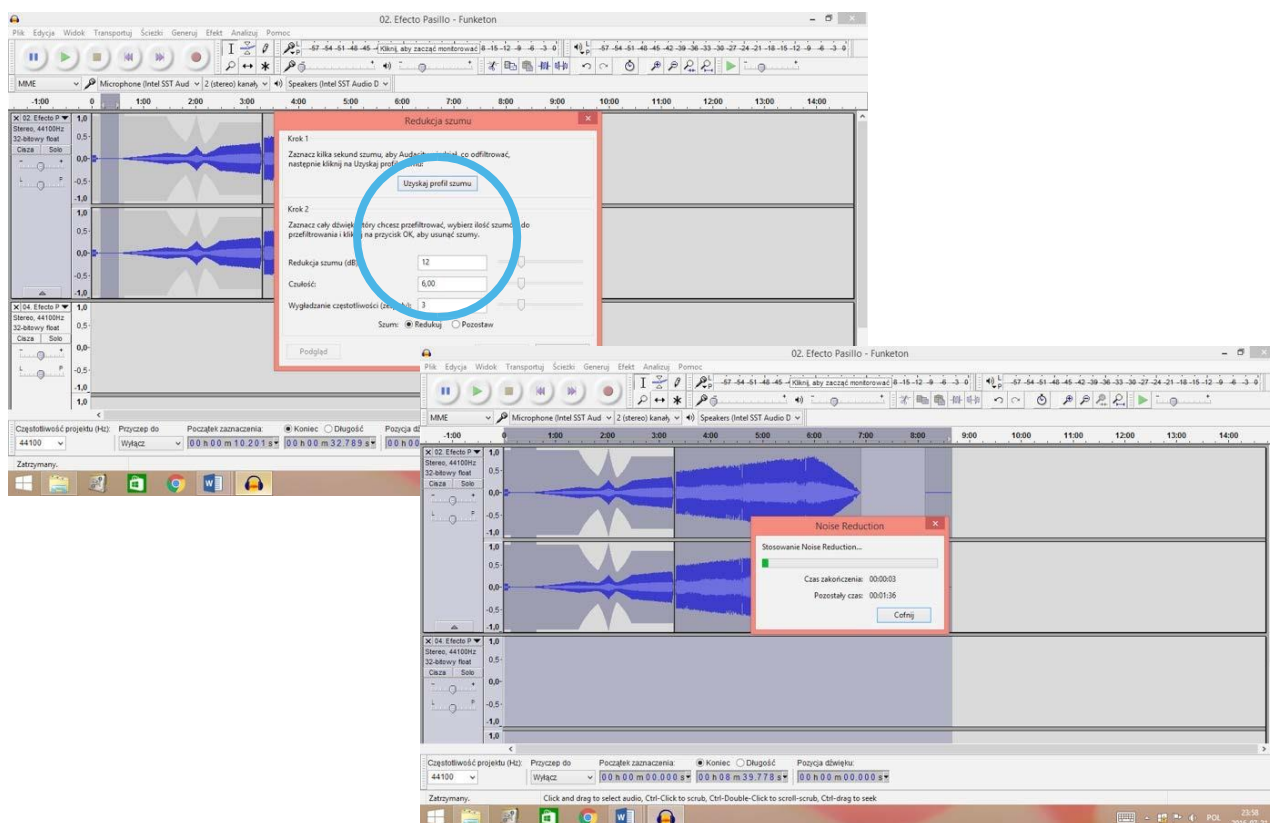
02. Efecto Pasillo - Funketon

Plik Edycja Widok Transportuj Ścieżki Generuj Efekt Analizuj Pomoc

Kliknij, aby zacząć monitorować

MME Microphone (Intel SST Aud 2 (stereo) kanały Speakers (Intel SST Audio D

-1:00 0 1:00 2:00 3:00 4:00 5:00 6:00 7:00 8:00 9:00 10:00 11:00 12:00 13:00 14:00

02. Efecto P Stereo, 44100Hz 32-bitowy float Cisza Solo

04. Efecto P Stereo, 44100Hz 32-bitowy float Cisza Solo

Redukcja szumu

Krok 1

Zaznacz kilka sekund szumu, aby Audacity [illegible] co odfiltrować, następnie kliknij na Uzyskaj profil szumu.

Uzyskaj profil szumu

Krok 2

Zaznacz cały dźwięk, który chcesz przefiltrować, wybierz ilość szumu do przefiltrowania i kliknij na przycisk OK, aby usunąć szumy.

Redukcja szumu (dB): 12

Czułość: 6,00

Wygładzanie częstotliwości (pasma): 3

Szum: Redukuj Pozostaw

Podgląd

Częstotliwość projektu (Hz): 44100 Przyczep do Wyłącz Początek zaznaczenia: 00 h 00 m 10.201 s Koniec Długość 00 h 00 m 32.789 s Pozycja dź

Zatrzymany.

02. Efecto Pasillo - Funketon

Plik Edycja Widok Transportuj Ścieżki Generuj Efekt Analizuj Pomoc

Kliknij, aby zacząć monitorować

MME Microphone (Intel SST Aud 2 (stereo) kanały Speakers (Intel SST Audio D

Noise Reduction

Stosowanie Noise Reduction...

Czas zakończenia: 00:00:03

Pozostały czas: 00:01:36

Cofnij

Częstotliwość projektu (Hz): 44100 Przyczep do Wyłącz Początek zaznaczenia: 00 h 00 m 00.000 s Koniec Długość 00 h 08 m 39.778 s Pozycja dźwięku: 00 h 00 m 00.000 s

Zatrzymany. Click and drag to select audio, Ctrl-Click to scrub, Ctrl-Double-Click to scroll-scrub, Ctrl-drag to seek

POL 23:58